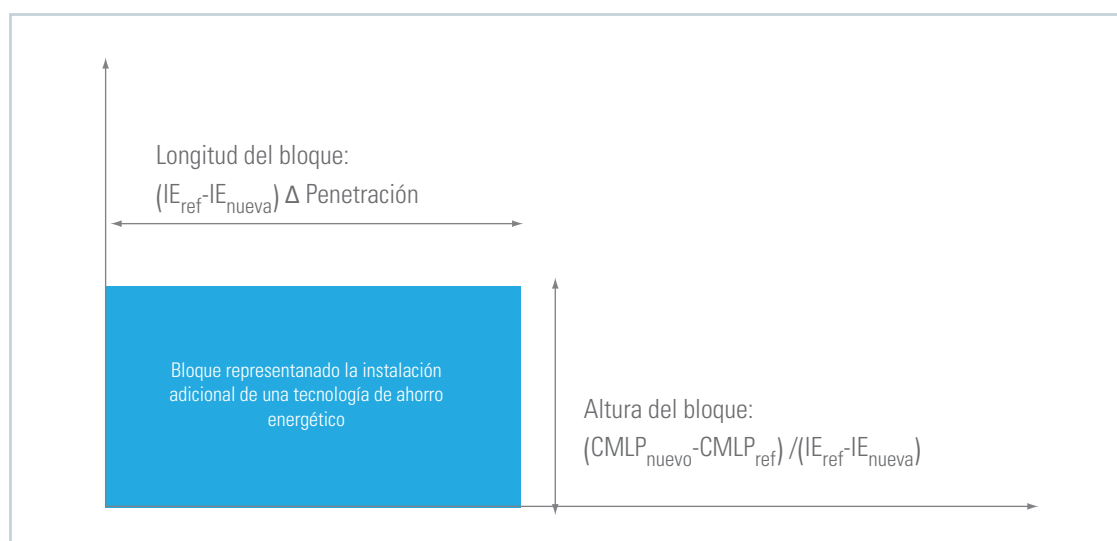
Longitud del bloque:
$(IE_{ref}-IE_{nueva})$ Δ Penetración

Bloque representanado la instalación adicional de una tecnología de ahorro energético

Altura del bloque:
$(CMLP_{nuevo}-CMLP_{ref})/(IE_{ref}-IE_{nueva})$